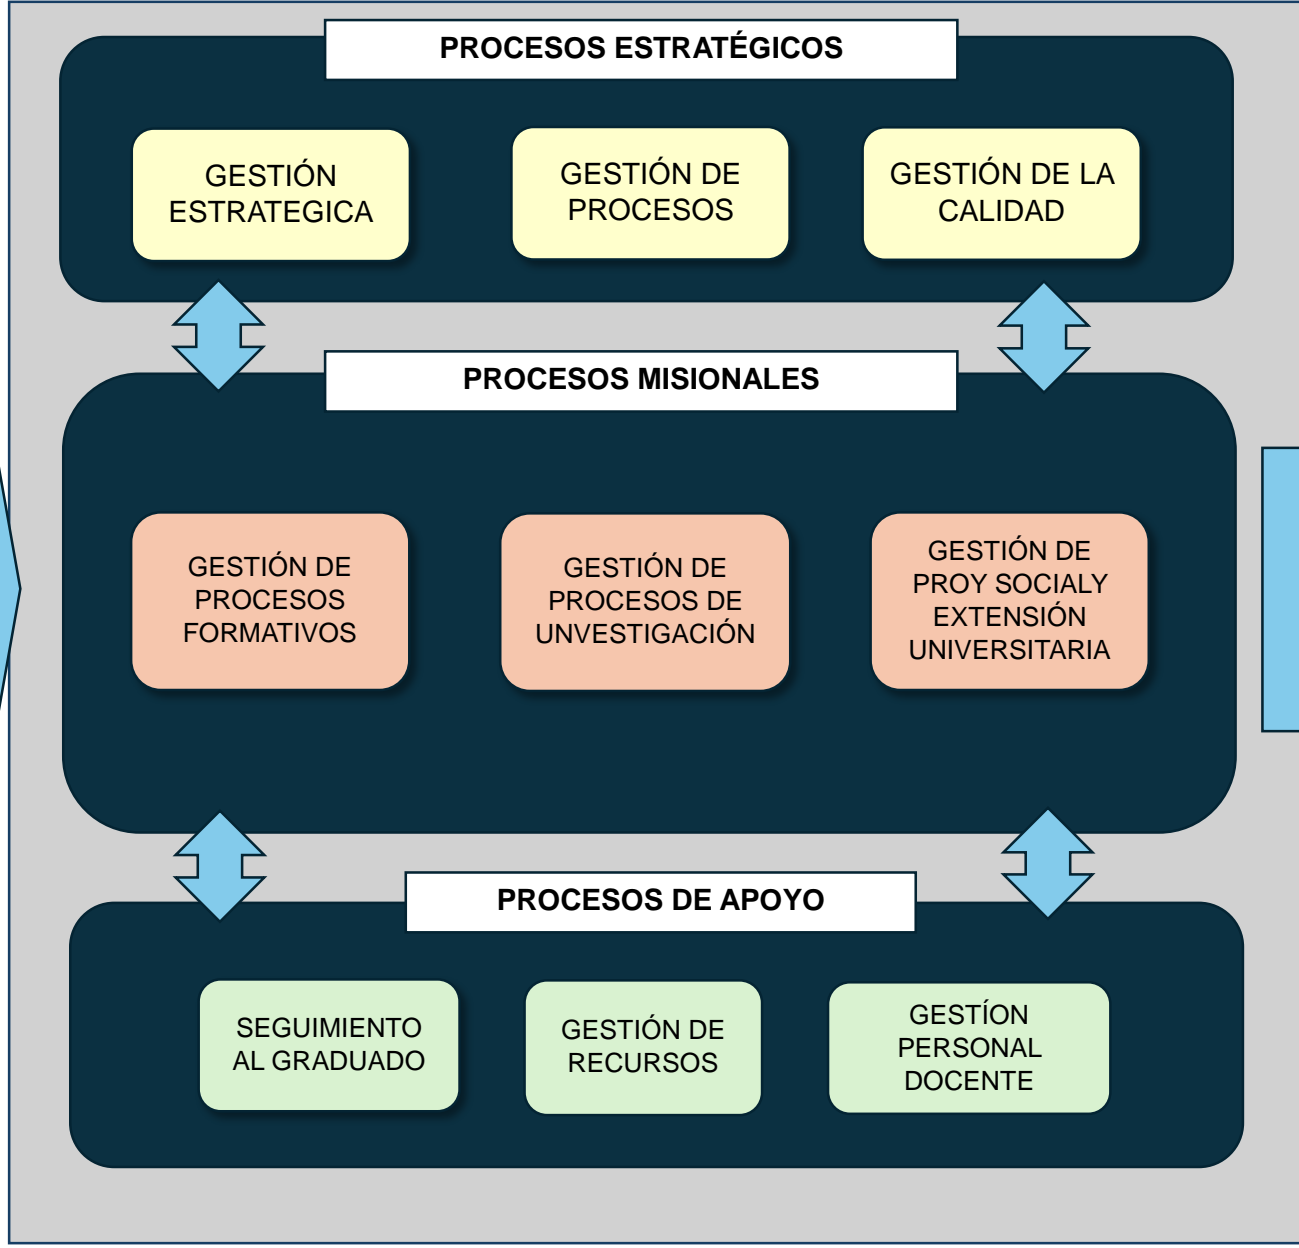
PROCESOS ESTRATÉGICOS

GESTIÓN ESTRATEGICA

GESTIÓN DE PROCESOS

GESTIÓN DE LA CALIDAD

PROCESOS MISIONALES

GESTIÓN DE PROCESOS FORMATIVOS

GESTIÓN DE PROCESOS DE UNVESTIGACIÓN

GESTIÓN DE PROY SOCIALY EXTENSIÓN UNIVERSITARIA

PROCESOS DE APOYO

SEGUIMIENTO AL GRADUADO

GESTIÓN DE RECURSOS

GESTÍON PERSONAL DOCENTE